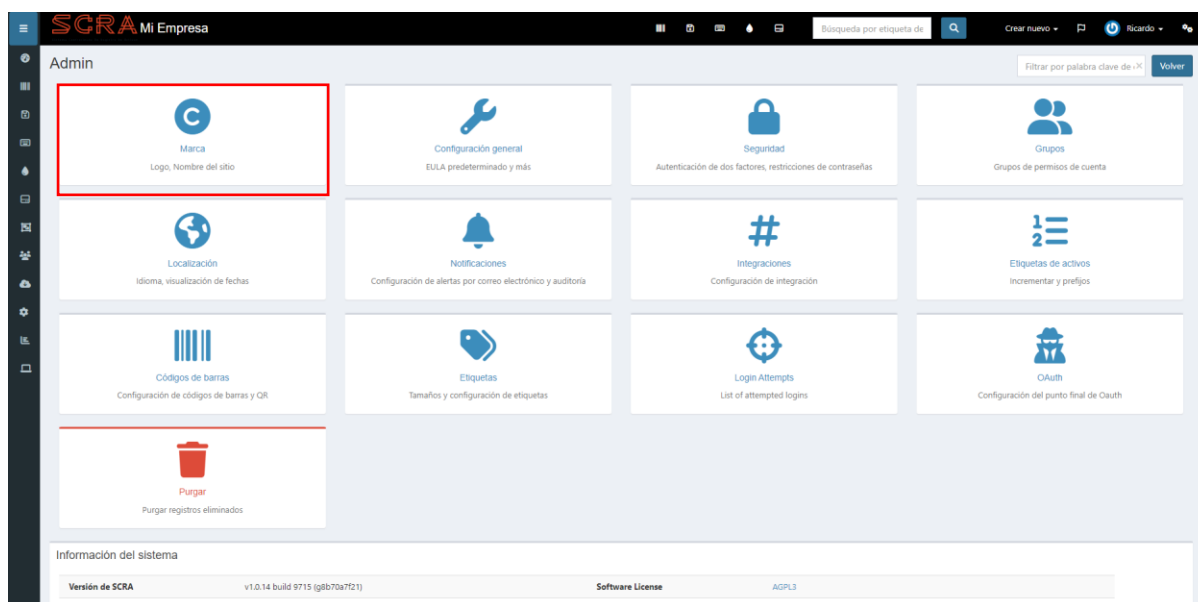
SCRA Mi Empresa

Búsqueda por etiqueta de

Crear nuevo

Ricardo

Admin

Filtrar por palabra clave de

Volver

Marca
Logo, Nombre del sitio

Configuración general
EULA predeterminado y más

Seguridad
Autenticación de dos factores, restricciones de contraseñas

Grupos
Grupos de permisos de cuenta

Localización
Idioma, visualización de fechas

Notificaciones
Configuración de alertas por correo electrónico y auditoría

Integraciones
Configuración de integración

Etiquetas de activos
Incrementar y prefijos

Códigos de barras
Configuración de códigos de barras y QR

Etiquetas
Tamaños y configuración de etiquetas

Login Attempts
List of attempted logins

OAuth
Configuración del punto final de Oauth

Purgar
Purgar registros eliminados

Información del sistema

| Versión de SCRA | v1.0.14 build 9715 (g8b70a7f21) | Software License | AGPL3 |
|---|---|---|---|